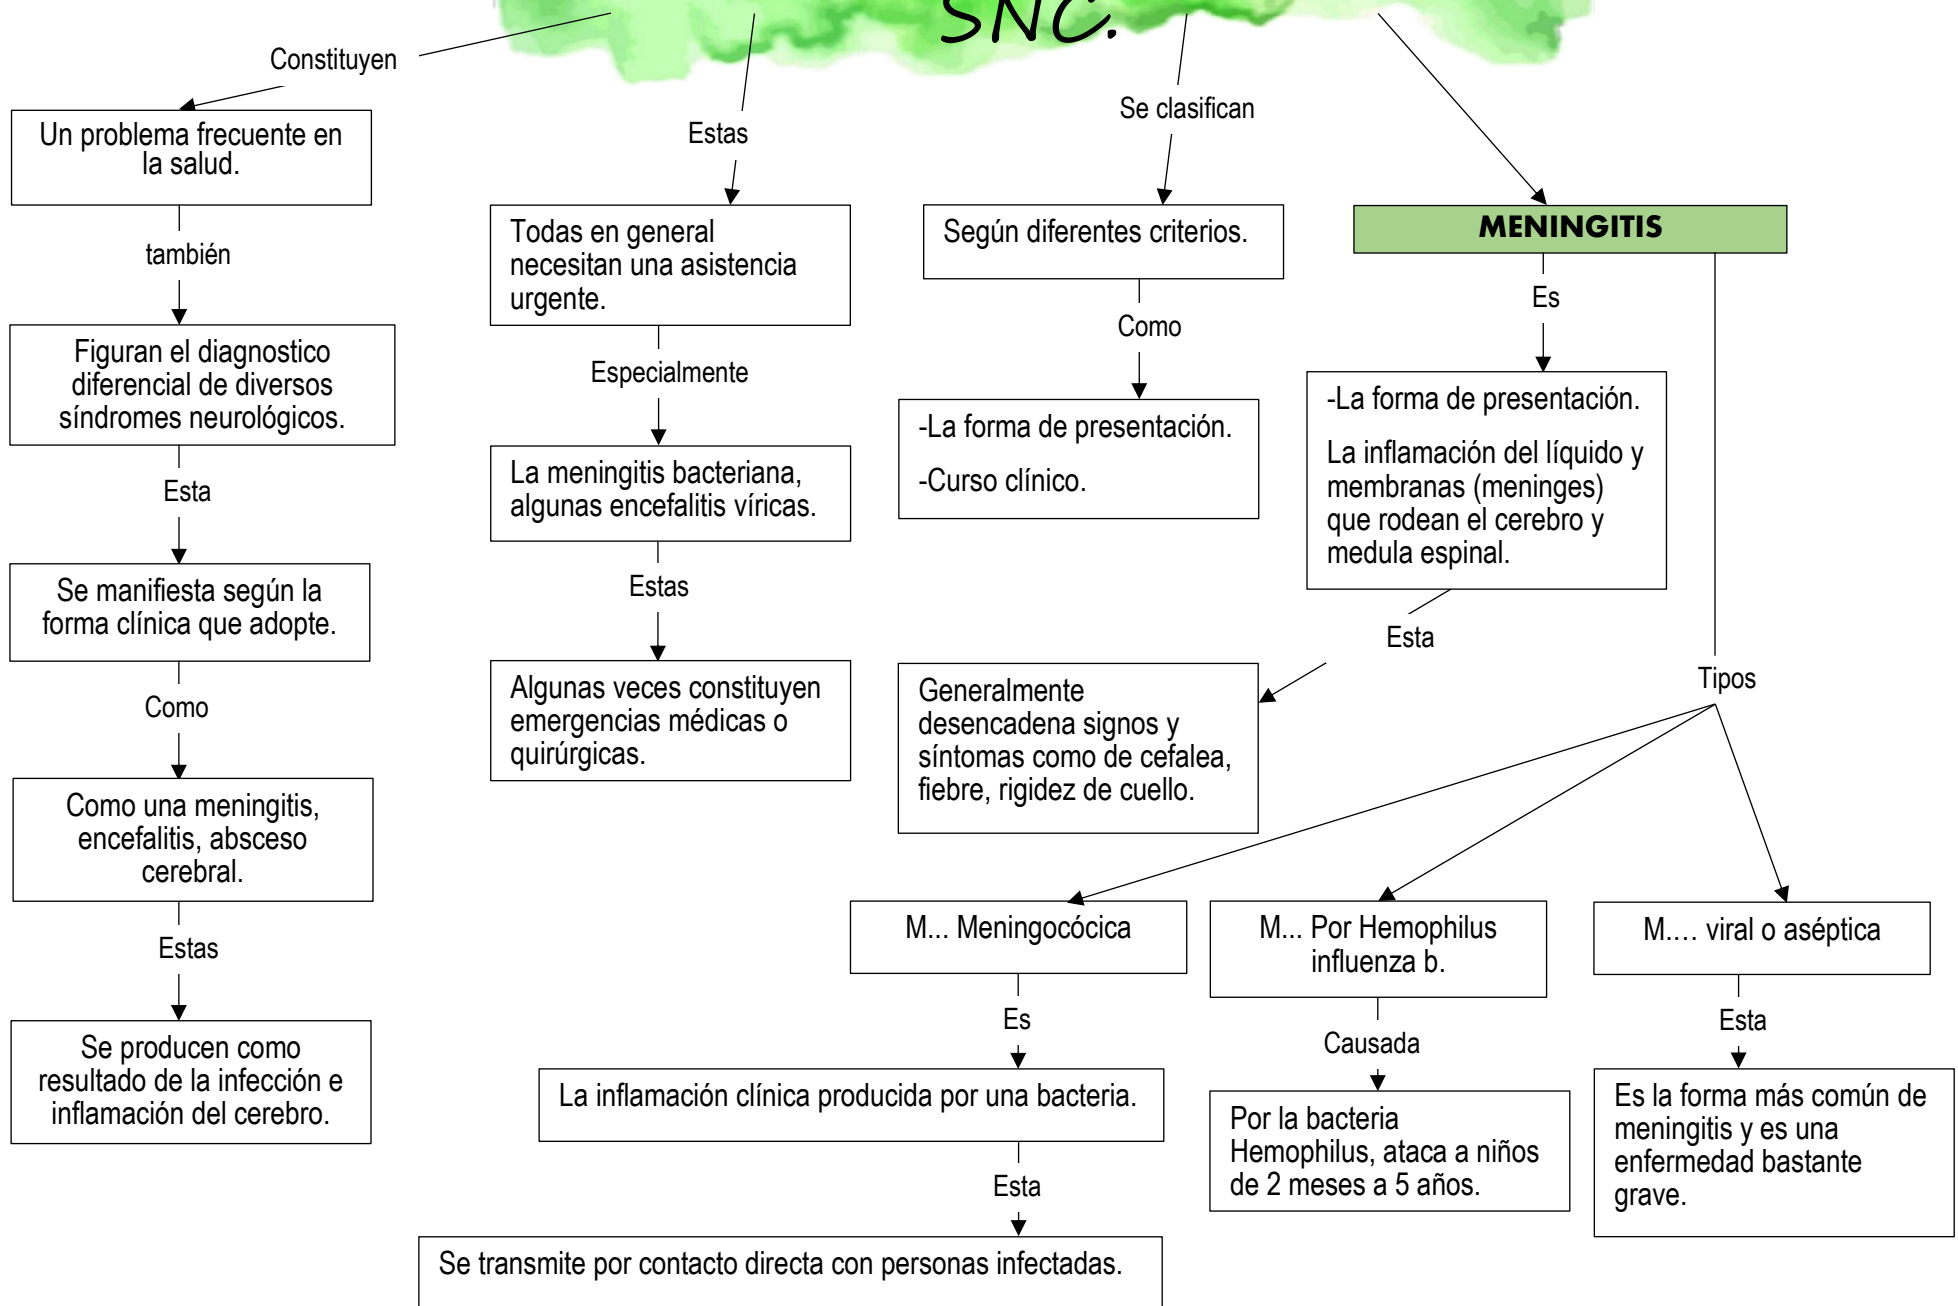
SNC.

Constituyen

Un problema frecuente en la salud.

también

Figuran el diagnostico diferencial de diversos síndromes neurológicos.

Esta

Se manifiesta según la forma clínica que adopte.

Como

Como una meningitis, encefalitis, absceso cerebral.

Estas

Se producen como resultado de la infección e inflamación del cerebro.

Estas

Todas en general necesitan una asistencia urgente.

Especialmente

La meningitis bacteriana, algunas encefalitis víricas.

Estas

Algunas veces constituyen emergencias médicas o quirúrgicas.

Se clasifican

Según diferentes criterios.

Como

-La forma de presentación.

-Curso clínico.

MENINGITIS

Es

-La forma de presentación.

La inflamación del líquido y membranas (meninges) que rodean el cerebro y medula espinal.

Esta

Generalmente desencadena signos y síntomas como de cefalea, fiebre, rigidez de cuello.

Tipos

M... Meningocócica

Es

La inflamación clínica producida por una bacteria.

Esta

Se transmite por contacto directa con personas infectadas.

M... Por Hemophilus influenza b.

Causada

Por la bacteria Hemophilus, ataca a niños de 2 meses a 5 años.

M.... viral o aséptica

Esta

Es la forma más común de meningitis y es una enfermedad bastante grave.